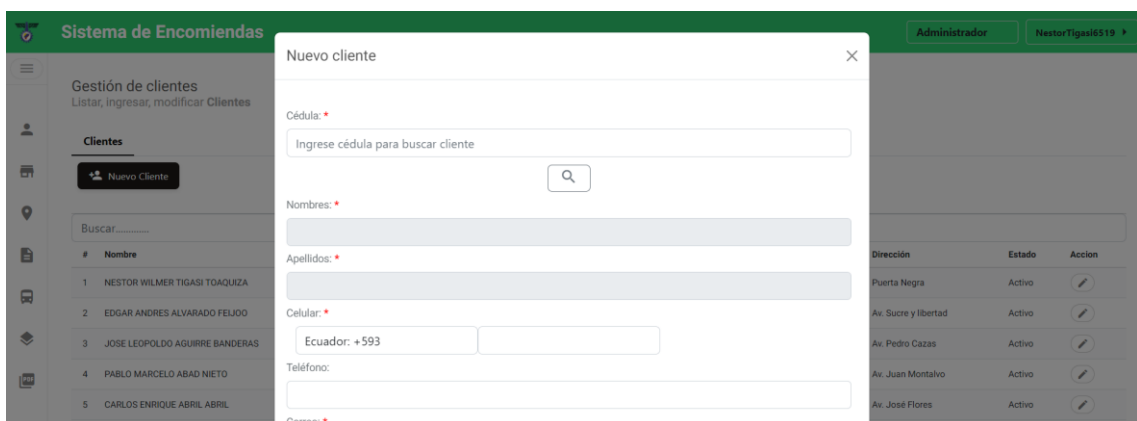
Sistema de Encomiendas

Administrador

NestorTigasi6519

Gestión de clientes
Listar, ingresar, modificar Clientes

Clientes

Nuevo Cliente

Buscar.............

| # | Nombre | Dirección | Estado | Accion |
|---|---|---|---|---|
| 1 | NESTOR WILMER TIGASI TOAQUIZA | Puerta Negra | Activo | |
| 2 | EDGAR ANDRES ALVARADO FEIJOO | Av. Sucre y libertad | Activo | |
| 3 | JOSE LEOPOLDO AGUIRRE BANDERAS | Av. Pedro Cazas | Activo | |
| 4 | PABLO MARCELO ABAD NIETO | Av. Juan Montalvo | Activo | |
| 5 | CARLOS ENRIQUE ABRIL ABRIL | Av. José Flores | Activo | |

Nuevo cliente

Cédula: *

Ingrese cédula para buscar cliente

Nombres: *

Apellidos: *

Celular: *

Ecuador: +593

Teléfono:

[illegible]